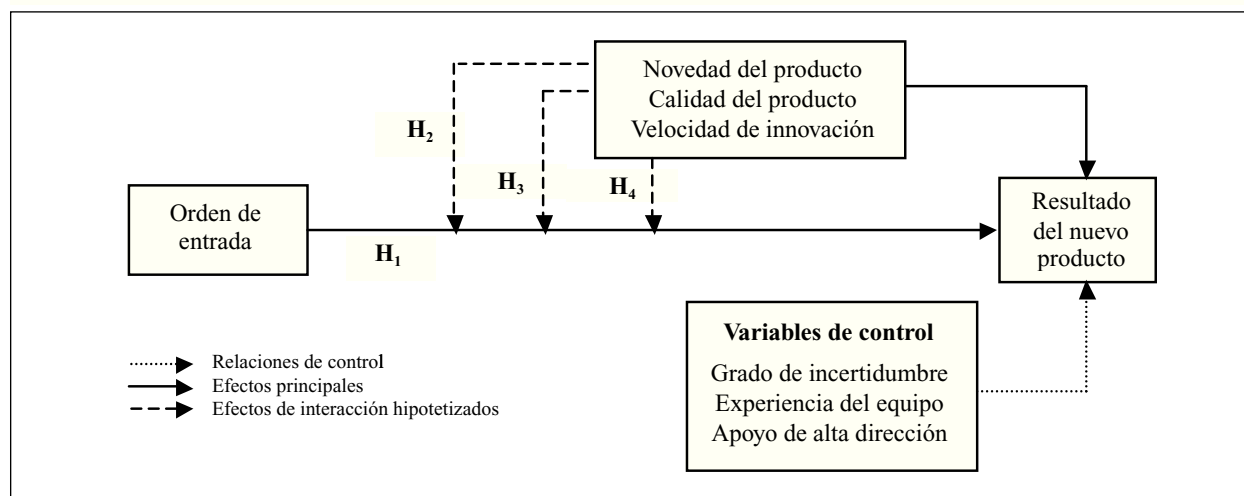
Novedad del producto
Calidad del producto
Velocidad de innovación

$H_2$

$H_3$

$H_4$

Orden de entrada

$H_1$

Resultado del nuevo producto

Variables de control
Grado de incertidumbre
Experiencia del equipo
Apoyo de alta dirección

Relaciones de control
Efectos principales
Efectos de interacción hipotetizados